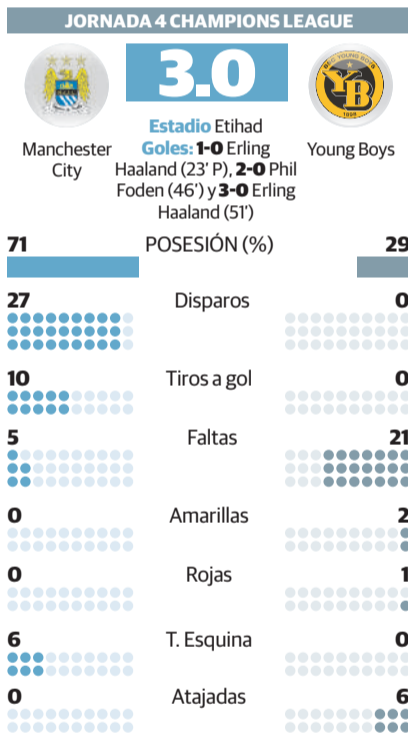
JORNADA 4 CHAMPIONS LEAGUE

3-0

Manchester City

Young Boys

Estadio Etihad
Goles: 1-0 Erling Haaland (23' P), 2-0 Phil Foden (46') y 3-0 Erling Haaland (51')

71 POSESIÓN (%) 29

27 Disparos 0

10 Tiros a gol 0

5 Faltas 21

0 Amarillas 2

0 Rojas 1

6 T. Esquina 0

0 Atajadas 6